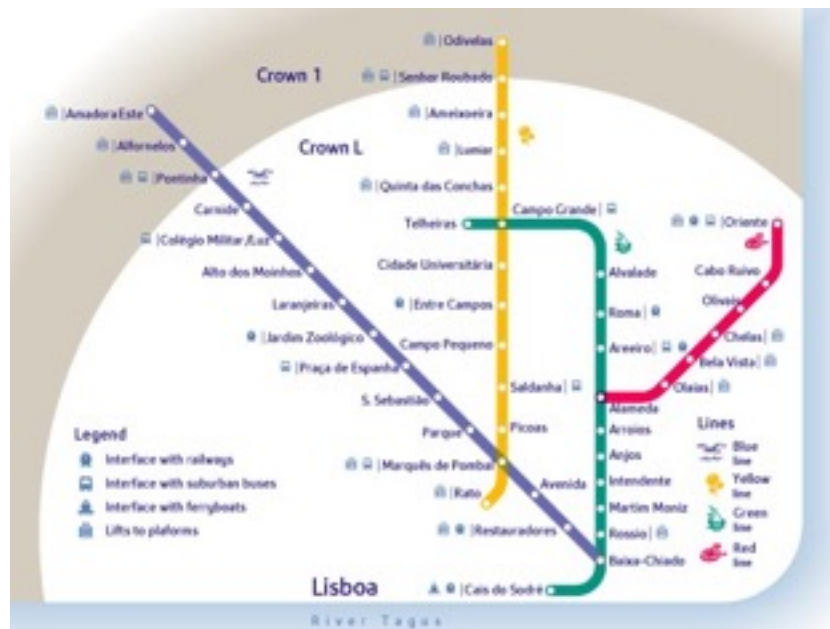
Crown 1

Crown L

Odivelas
Senhor Roubado
Ameixoeira
Lumiar
Quinta das Conchas
Campo Grande
Telheiras
Cidade Universitária
Entre Campos
Campo Pequeno
Saldanha
Picoas
Marquês de Pombal
Rato

Amadora Este
Alfornelos
Pontinha
Carnide
Colégio Militar/Luz
Alto dos Moinhos
Laranjeiras
Jardim Zoológico
Praça de Espanha
S. Sebastião
Parque
Avenida
Restauradores
Baixa-Chiado

Alvalade
Roma
Areeiro
Alameda
Arroios
Anjos
Intendente
Martim Moniz
Rossio
Cais do Sodré

Oriente
Cabo Ruivo
Olivais
Chelas
Bela Vista
Olaias

Legend
Interface with railways
Interface with suburban buses
Interface with ferryboats
Lifts to plaforms

Lines
Blue line
Yellow line
Green line
Red line

Lisboa

River Tagus